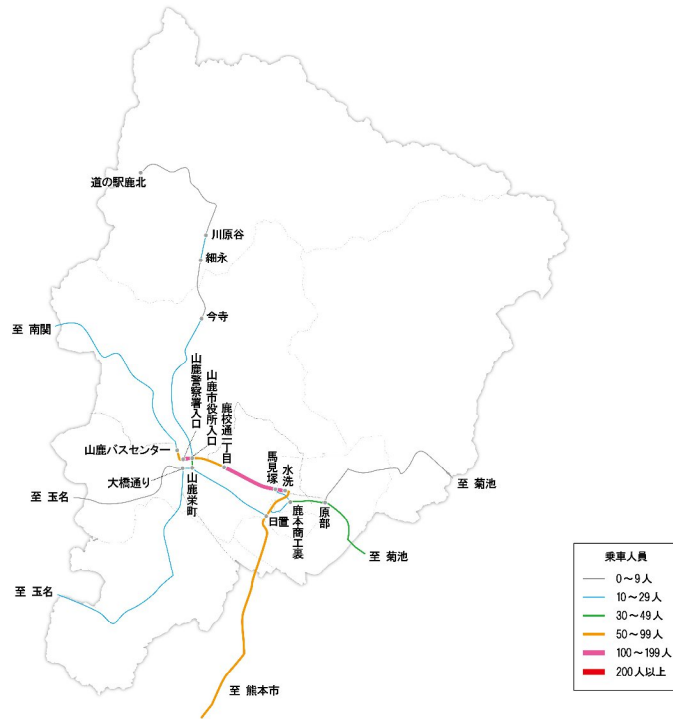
道の駅鹿北

川原谷

細永

今寺

至 南関

山鹿警察署入口

山鹿市役所入口

鹿校通二丁目

山鹿バスセンター

大橋通り

山鹿栄町

馬見塚

水洗

日置

鹿本商工裏

原部

至 菊池

至 菊池

至 玉名

至 玉名

至 熊本市

乗車人員
0～9人
10～29人
30～49人
50～99人
100～199人
200人以上